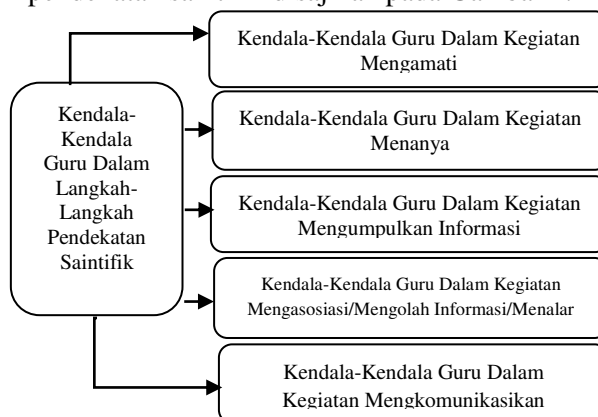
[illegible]

Kendala-Kendala Guru Dalam Langkah-Langkah Pendekatan Saintifik

Kendala-Kendala Guru Dalam Kegiatan Mengamati

Kendala-Kendala Guru Dalam Kegiatan Menanya

Kendala-Kendala Guru Dalam Kegiatan Mengumpulkan Informasi

Kendala-Kendala Guru Dalam Kegiatan Mengasosiasi/Mengolah Informasi/Menalar

Kendala-Kendala Guru Dalam Kegiatan Mengkomunikasikan